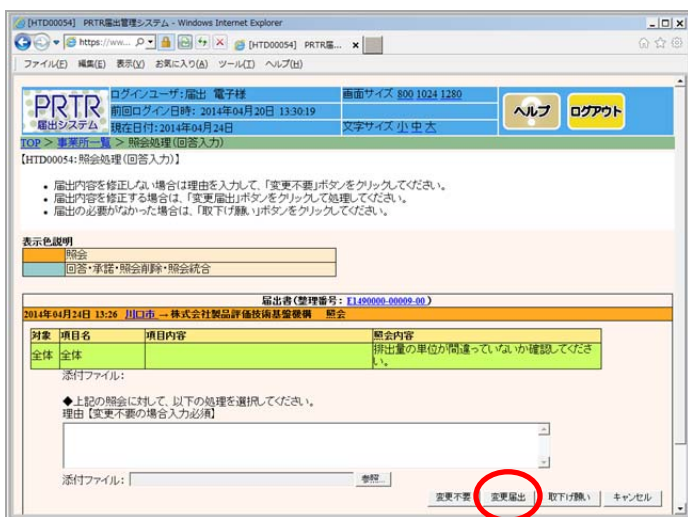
[HTD00054] PRTR届出管理システム - Windows Internet Explorer

https://ww... [HTD00054] PRTR届...

ファイル(F) 編集(E) 表示(V) お気に入り(A) ツール(T) ヘルプ(H)

PRTR 届出システム

ログインユーザ:届出 電子様
前回ログイン日時: 2014年04月20日 13:30:19
現在日付:2014年04月24日

画面サイズ 800 1024 1280
文字サイズ 小 中 大

ヘルプ ログアウト

TOP > 事業所一覧 > 照会処理(回答入力)

【HTD00054:照会処理(回答入力)】

• 届出内容を修正しない場合は理由を入力して、「変更不要」ボタンをクリックしてください。
• 届出内容を修正する場合は、「変更届出」ボタンをクリックして処理してください。
• 届出の必要がなかった場合は、「取下げ願い」ボタンをクリックしてください。

表示色説明

| | 照会 |
|---|---|
| | 回答・承諾・照会削除・照会統合 |

届出書(整理番号: E1490000-00009-00)

2014年04月24日 13:26 川口市 → 株式会社製品評価技術基盤機構 照会

| 対象 | 項目名 | 項目内容 | 照会内容 |
|---|---|---|---|
| 全体 | 全体 | | 排出量の単位が間違っていないか確認してください。 |

添付ファイル:

◆上記の照会に対して、以下の処理を選択してください。
理由【変更不要の場合入力必須】

添付ファイル: 参照...

変更不要 変更届出 取下げ願い キャンセル